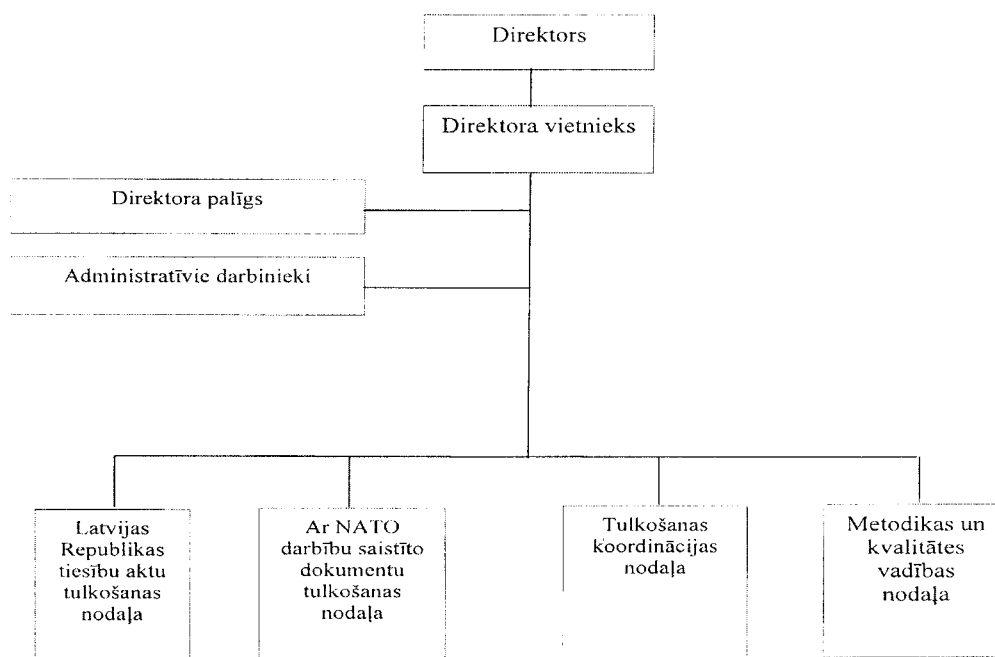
Direktors

Direktora vietnieks

Direktora palīgs

Administratīvie darbinieki

Latvijas Republikas tiesību aktu tulkošanas nodaļa

Ar NATO darbību saistīto dokumentu tulkošanas nodaļa

Tulkošanas koordinācijas nodaļa

Metodikas un kvalitātes vadības nodaļa